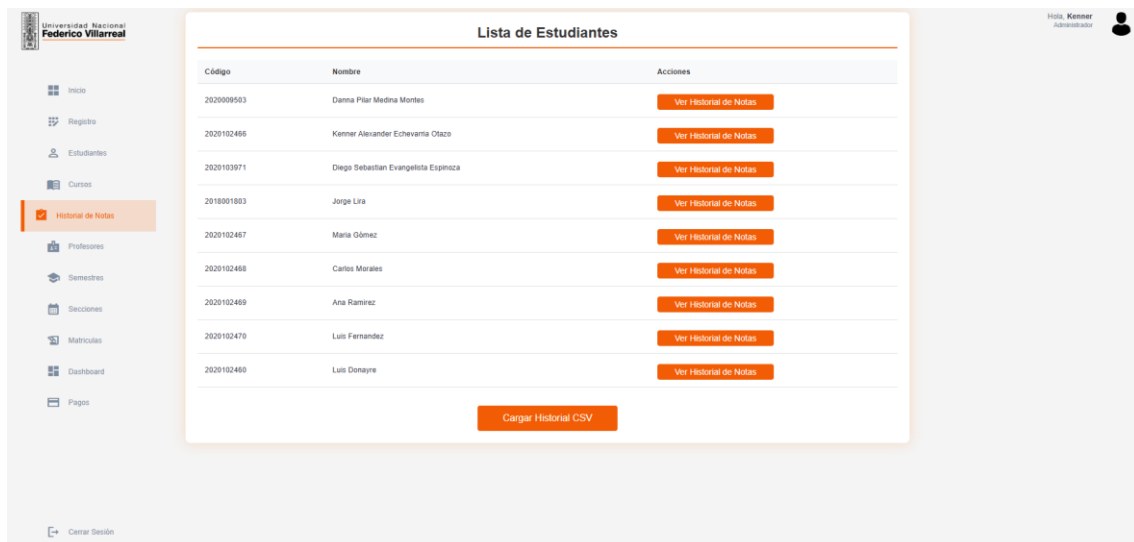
Universidad Nacional
Federico Villarreal

Inicio
Registro
Estudiantes
Cursos
Historial de Notas
Profesores
Semestres
Secciones
Matriculas
Dashboard
Pagos

Cerrar Sesión

Hola, Kenner
Administrador

Lista de Estudiantes

| Código | Nombre | Acciones |
|---|---|---|
| 2020009503 | Danna Pilar Medina Montes | Ver Historial de Notas |
| 2020102466 | Kenner Alexander Echevarria Otazo | Ver Historial de Notas |
| 2020103971 | Diego Sebastian Evangelista Espinoza | Ver Historial de Notas |
| 2018001803 | Jorge Lira | Ver Historial de Notas |
| 2020102467 | Maria Gómez | Ver Historial de Notas |
| 2020102468 | Carlos Morales | Ver Historial de Notas |
| 2020102469 | Ana Ramirez | Ver Historial de Notas |
| 2020102470 | Luis Fernandez | Ver Historial de Notas |
| 2020102460 | Luis Donayre | Ver Historial de Notas |

Cargar Historial CSV